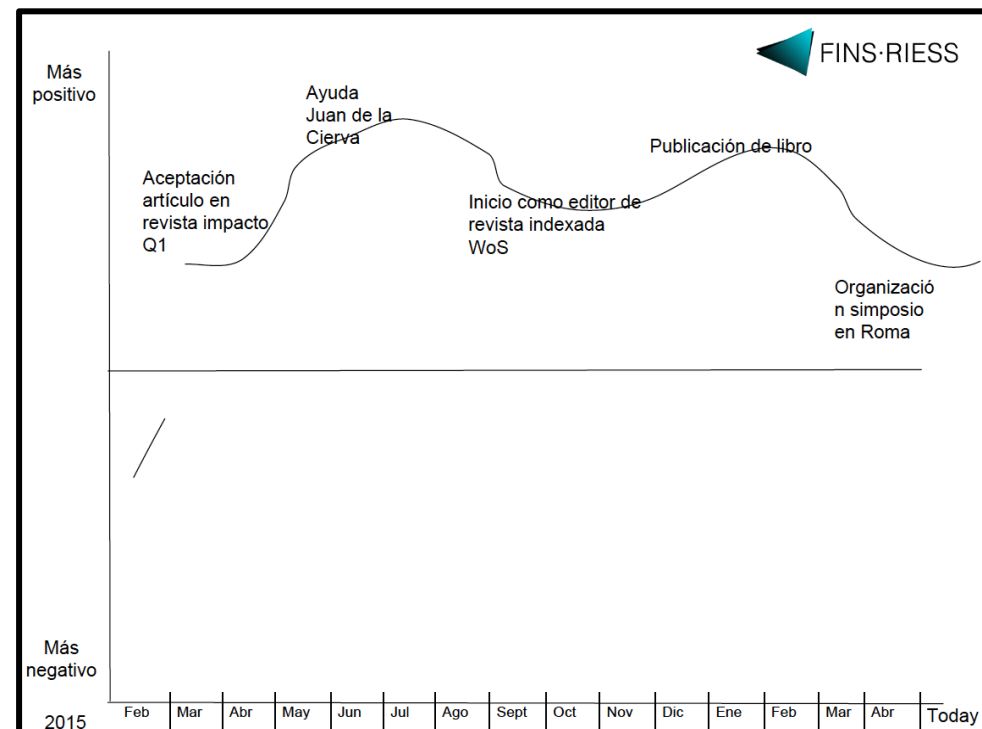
FINS·RIESS

Más positivo

Ayuda Juan de la Cierva

Aceptación artículo en revista impacto Q1

Publicación de libro

Inicio como editor de revista indexada WoS

Organizació n simposio en Roma

Más negativo

2015

Feb Mar Abr May Jun Jul Ago Sept Oct Nov Dic Ene Feb Mar Abr Today